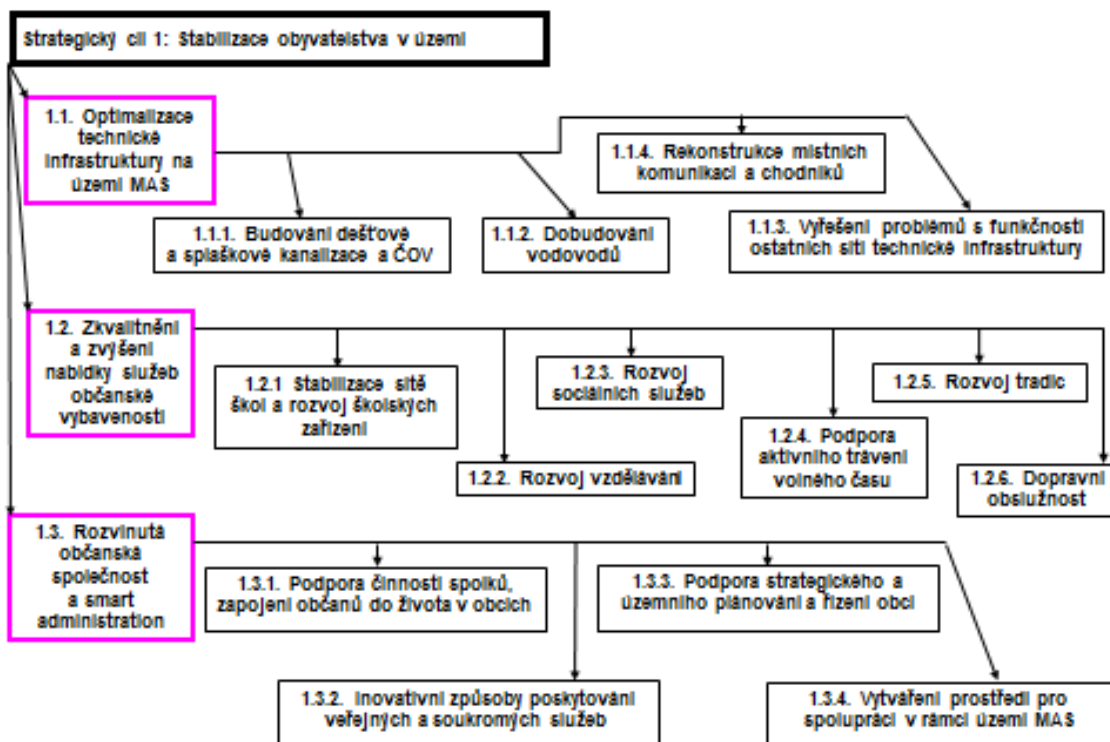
Strategický cíl 1: Stabilizace obyvatelstva v území

1.1. Optimalizace technické infrastruktury na území MAS

1.1.4. Rekonstrukce místních komunikací a chodníků

1.1.1. Budování dešťové a splaškové kanalizace a ČOV

1.1.2. Dobudování vodovodů

1.1.3. Vyřešení problémů s funkčností ostatních sítí technické infrastruktury

1.2. Zkvalitnění a zvýšení nabídky služeb občanské vybavenosti

1.2.1 Stabilizace sítě škol a rozvoj školských zařízení

1.2.3. Rozvoj sociálních služeb

1.2.5. Rozvoj tradic

1.2.2. Rozvoj vzdělávání

1.2.4. Podpora aktivního trávení volného času

1.2.6. Dopravní obslužnost

1.3. Rozvinutá občanská společnost a smart administration

1.3.1. Podpora činnosti spolků, zapojení občanů do života v obcích

1.3.3. Podpora strategického a územního plánování a řízení obcí

1.3.2. Inovativní způsoby poskytování veřejných a soukromých služeb

1.3.4. Vytváření prostředí pro spolupráci v rámci území MAS